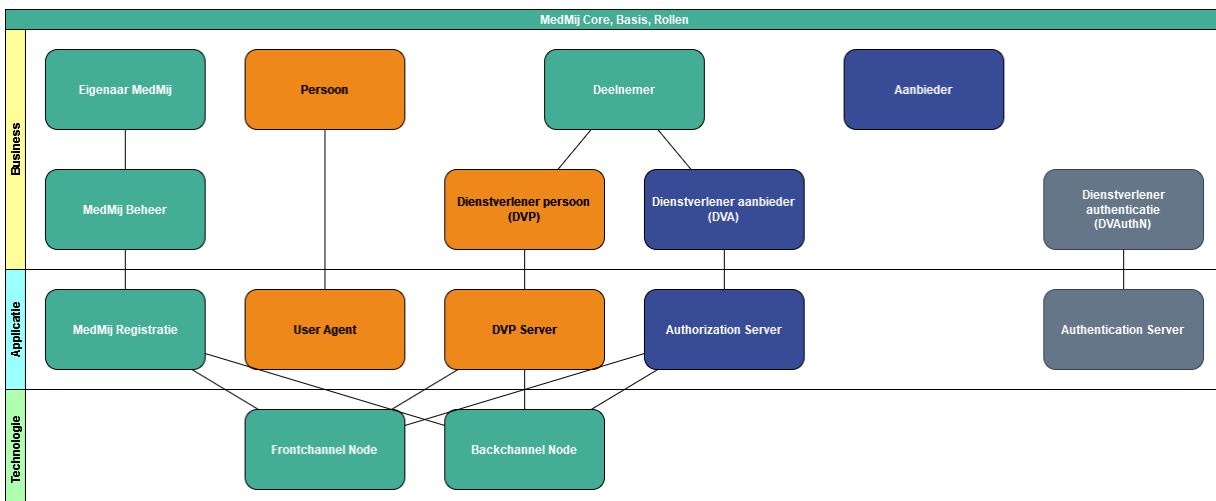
MedMij Core, Basis, Rollen

Business

Eigenaar MedMij

Persoon

Deelnemer

Aanbieder

MedMij Beheer

Dienstverlener persoon (DVP)

Dienstverlener aanbieder (DVA)

Dienstverlener authenticatie (DVAuthN)

Applicatie

MedMij Registratie

User Agent

DVP Server

Authorization Server

Authentication Server

Technologie

Frontchannel Node

Backchannel Node